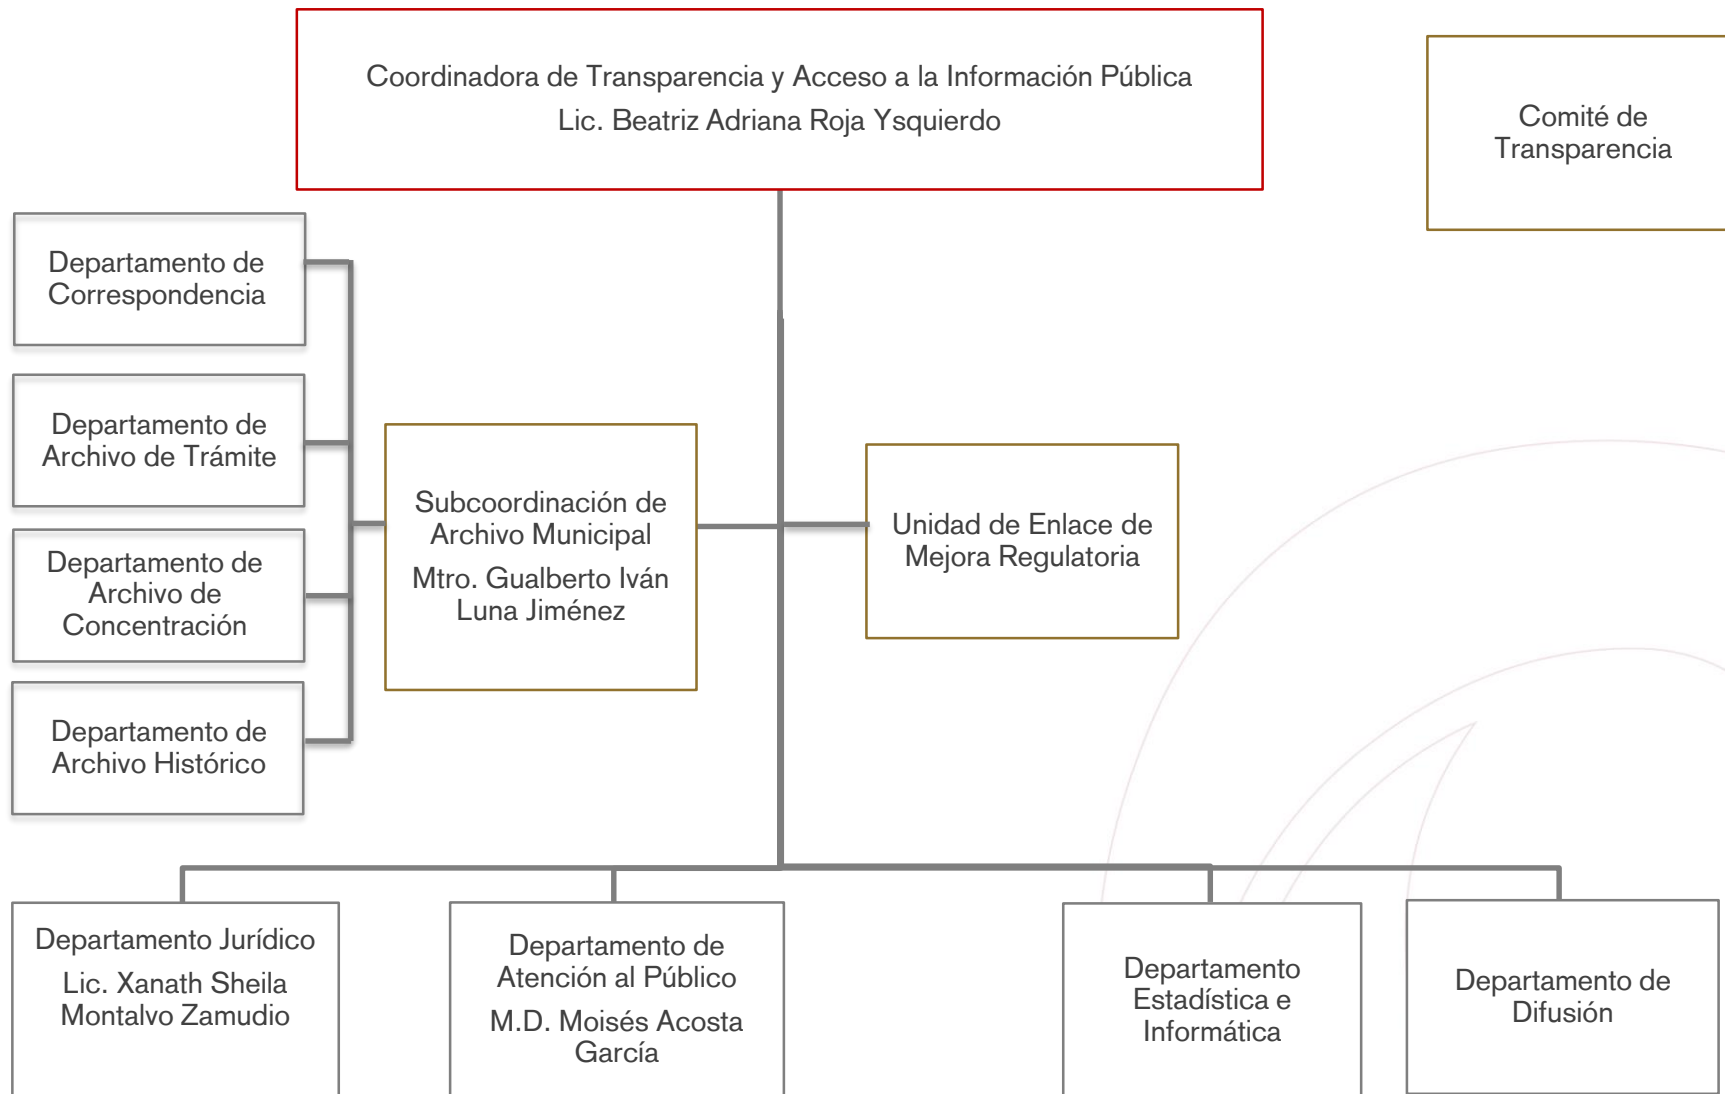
Coordinadora de Transparencia y Acceso a la Información Pública
Lic. Beatriz Adriana Roja Ysquierdo

Comité de Transparencia

Departamento de Correspondencia

Departamento de Archivo de Trámite

Departamento de Archivo de Concentración

Departamento de Archivo Histórico

Subcoordinación de Archivo Municipal
Mtro. Gualberto Iván Luna Jiménez

Unidad de Enlace de Mejora Regulatoria

Departamento Jurídico
Lic. Xanath Sheila Montalvo Zamudio

Departamento de Atención al Público
M.D. Moisés Acosta García

Departamento Estadística e Informática

Departamento de Difusión